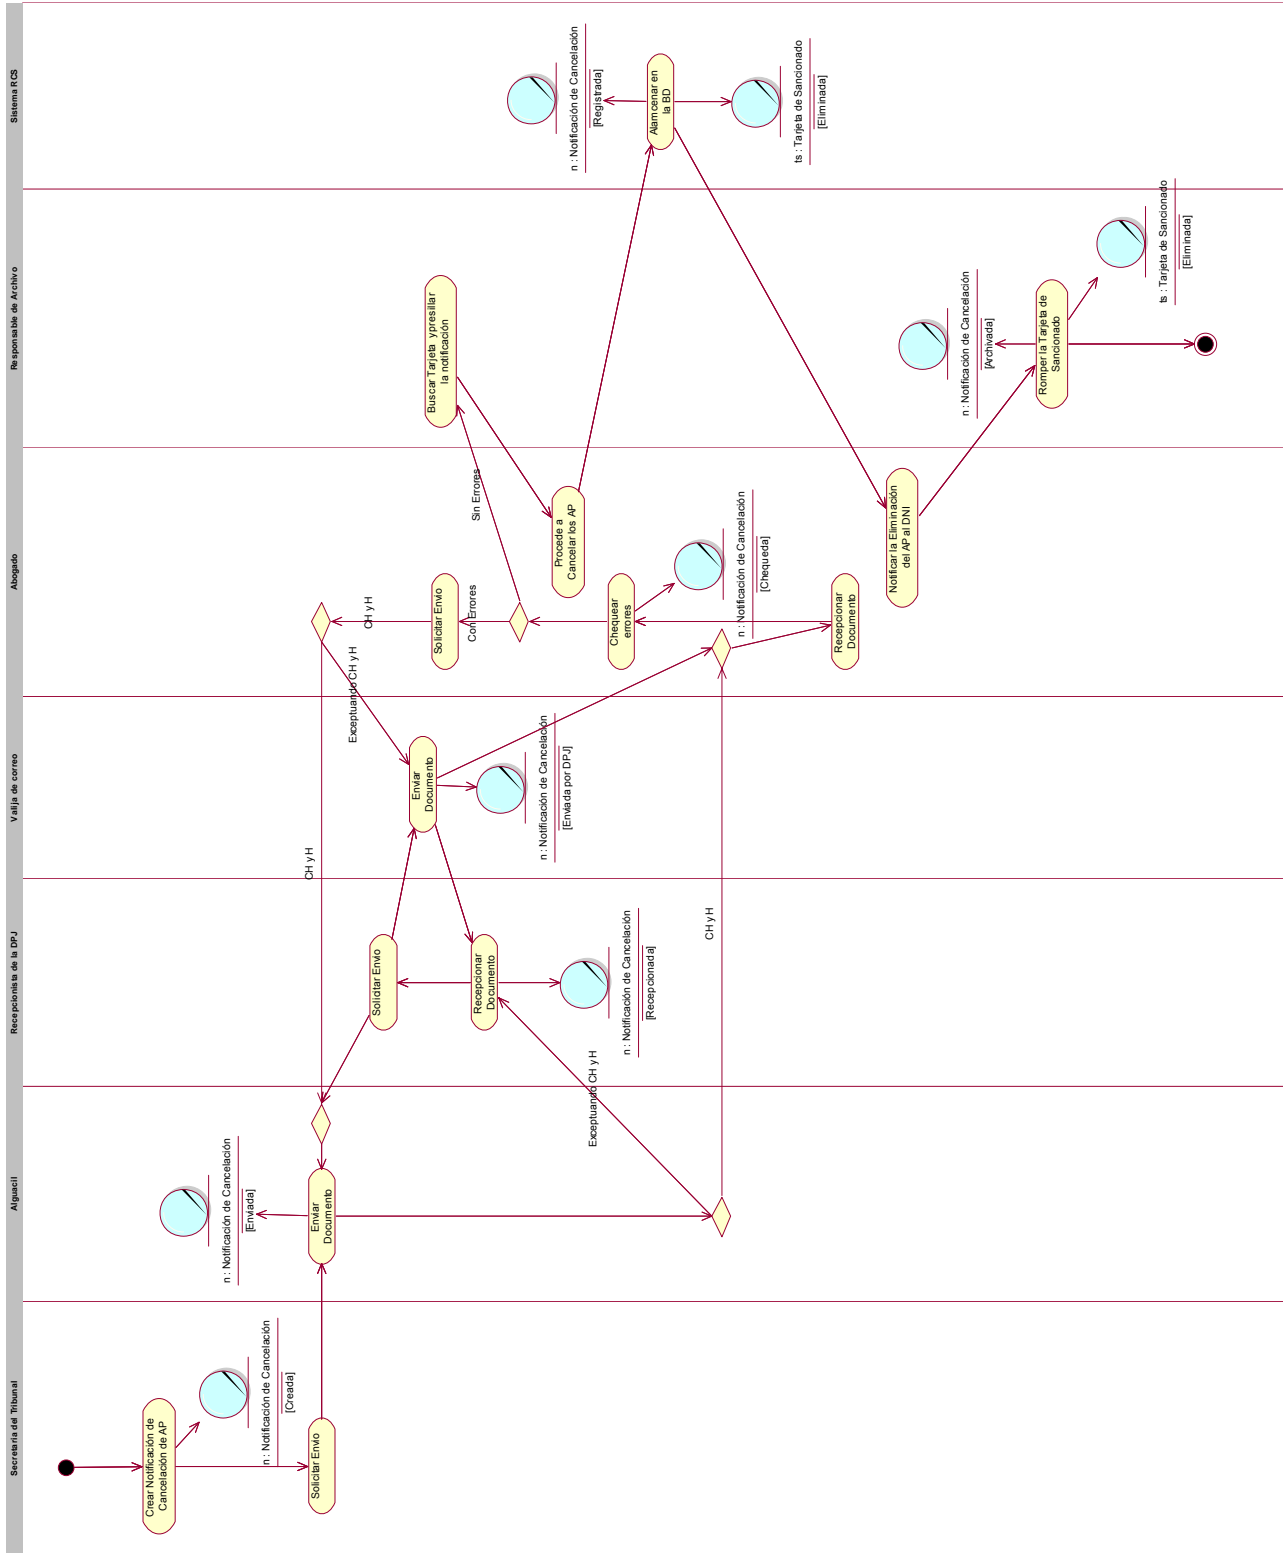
Sistema RCS

Responsable de Archivo

Abogado

Valija de correo

Recepcionista de la DPJ

Alguacil

Secretaria del Tribunal

n : Notificación de Cancelación
[Registrada]

Almacenar en la BD

ts : Tarjeta de Sancionado
[Eliminada]

ts : Tarjeta de Sancionado
[Eliminada]

Buscar Tarjeta ypresillar la notificación

n : Notificación de Cancelación
[Archivada]

Romper la Tarjeta de Sancionado

Sin Errores

Procede a Cancelar los AP

Notificar la Eliminación del AP al DNI

n : Notificación de Cancelación
[Chequeda]

CH y H

Solicitar Envio

Con Errores

Chequear errores

Recepcionar Documento

Exceptuando CH y H

Enviar Documento

n : Notificación de Cancelación
[Enviada por DPJ]

CH y H

CH y H

Solicitar Envio

Recepcionar Documento

n : Notificación de Cancelación
[Recepcionada]

Exceptuando CH y H

n : Notificación de Cancelación
[Enviada]

Enviar Documento

n : Notificación de Cancelación
[Creada]

Crear Notificación de Cancelación de AP

Solicitar Envio